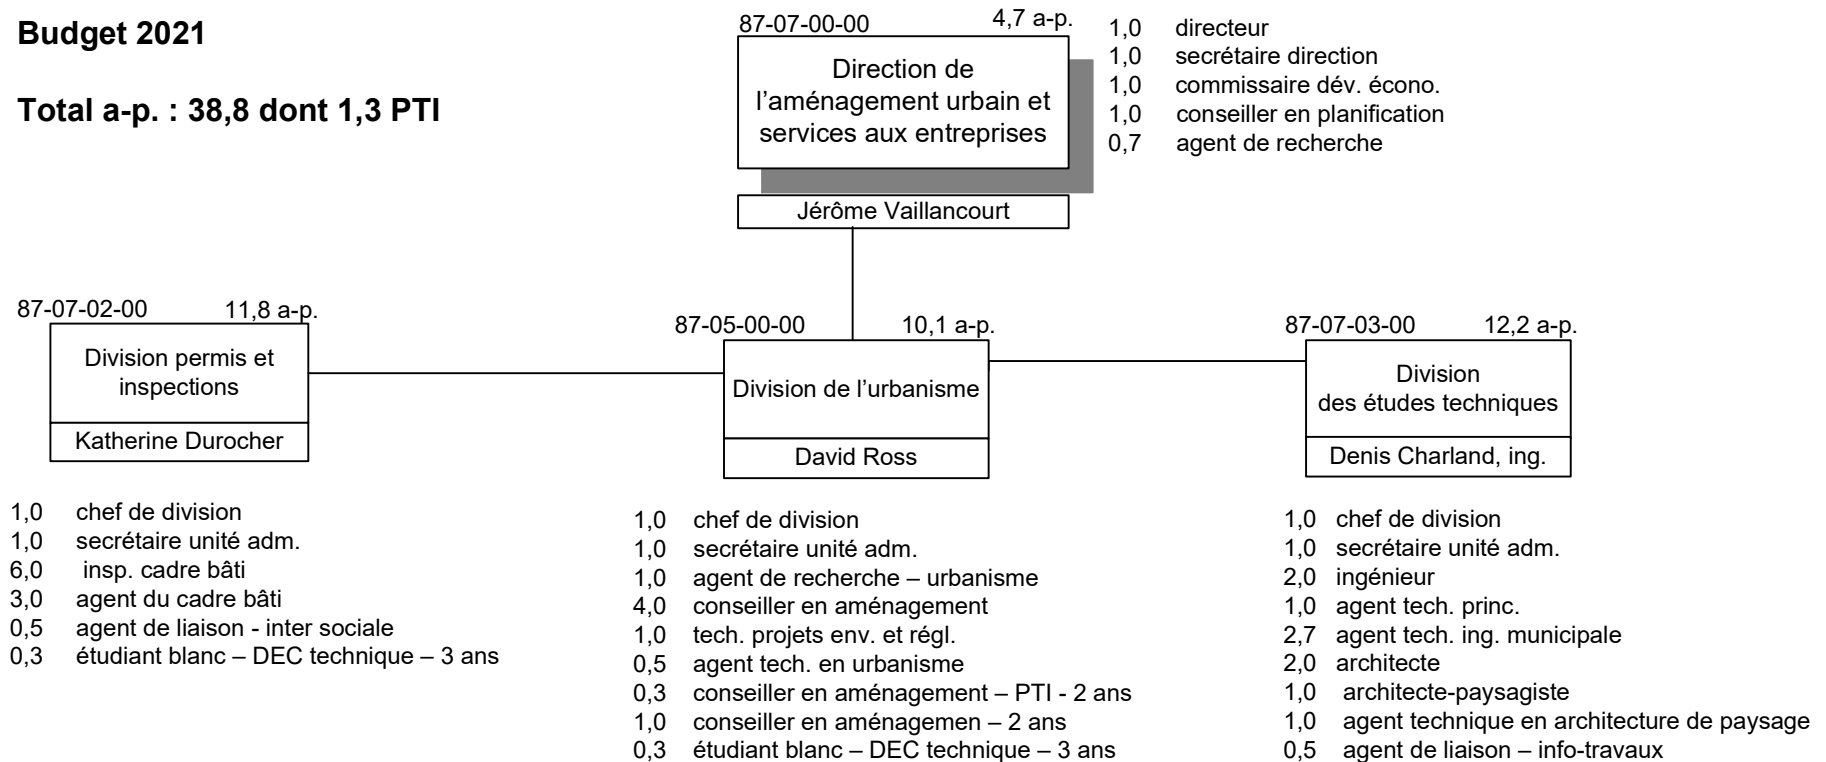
Budget 2021

Total a-p. : 38,8 dont 1,3 PTI

87-07-00-00 4,7 a-p.

Direction de l'aménagement urbain et services aux entreprises

Jérôme Vaillancourt

1,0 directeur
1,0 secrétaire direction
1,0 commissaire dév. écono.
1,0 conseiller en planification
0,7 agent de recherche

87-07-02-00 11,8 a-p.

Division permis et inspections

Katherine Durocher

1,0 chef de division
1,0 secrétaire unité adm.
6,0 insp. cadre bâti
3,0 agent du cadre bâti
0,5 agent de liaison - inter sociale
0,3 étudiant blanc – DEC technique – 3 ans

87-05-00-00 10,1 a-p.

Division de l'urbanisme

David Ross

1,0 chef de division
1,0 secrétaire unité adm.
1,0 agent de recherche – urbanisme
4,0 conseiller en aménagement
1,0 tech. projets env. et régl.
0,5 agent tech. en urbanisme
0,3 conseiller en aménagement – PTI - 2 ans
1,0 conseiller en aménagemen – 2 ans
0,3 étudiant blanc – DEC technique – 3 ans

87-07-03-00 12,2 a-p.

Division des études techniques

Denis Charland, ing.

1,0 chef de division
1,0 secrétaire unité adm.
2,0 ingénieur
1,0 agent tech. princ.
2,7 agent tech. ing. municipale
2,0 architecte
1,0 architecte-paysagiste
1,0 agent technique en architecture de paysage
0,5 agent de liaison – info-travaux